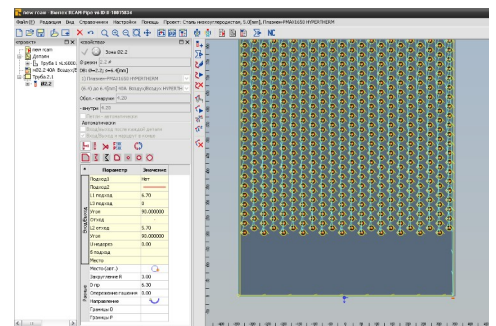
New cam - Bystro ICAM Pipe v6.0.0 10073034

Файл(F) Редакция Вид Справочники Настройки Помощь Проект: Сталь низкоуглеродистая, 5.0[мм], Плазма=PMA1050 HYPERTHERM

Проекты

New cam
Детали
Труба 1 ×L=6000
м02.2 408: Воздух
Труба 2.1
02.2

Свойства

Зона 02.2

В режим 2.2 и

Сталь d=5.0 (s=5.0[мм])

Плазма=PMA1050 HYPERTHERM

(6.0) до 6.0[мм] 408: Воздух/Воздух HYPERTH

Обрез. - радиус 4.30

- внутр 4.30

Автоматически

Воздействие последний детали

Воздействие к первому в зоне

| Параметр | Значение |
|---|---|
| Подход2 | Нет |
| Подход2 | |
| L1 подход | 6.70 |
| L2 подход | 0 |
| Угол | 90.000000 |
| Отход | |
| L2 отход | 5.70 |
| Угол | 90.000000 |
| U недорез | 0.00 |
| Б подход | |
| Место | |
| Место (дет.) | |
| Закругление R | 3.00 |
| Д пр | 5.30 |
| Опережение гашения | 0.00 |
| Направление | |
| Границы D | |
| Границы Р | |